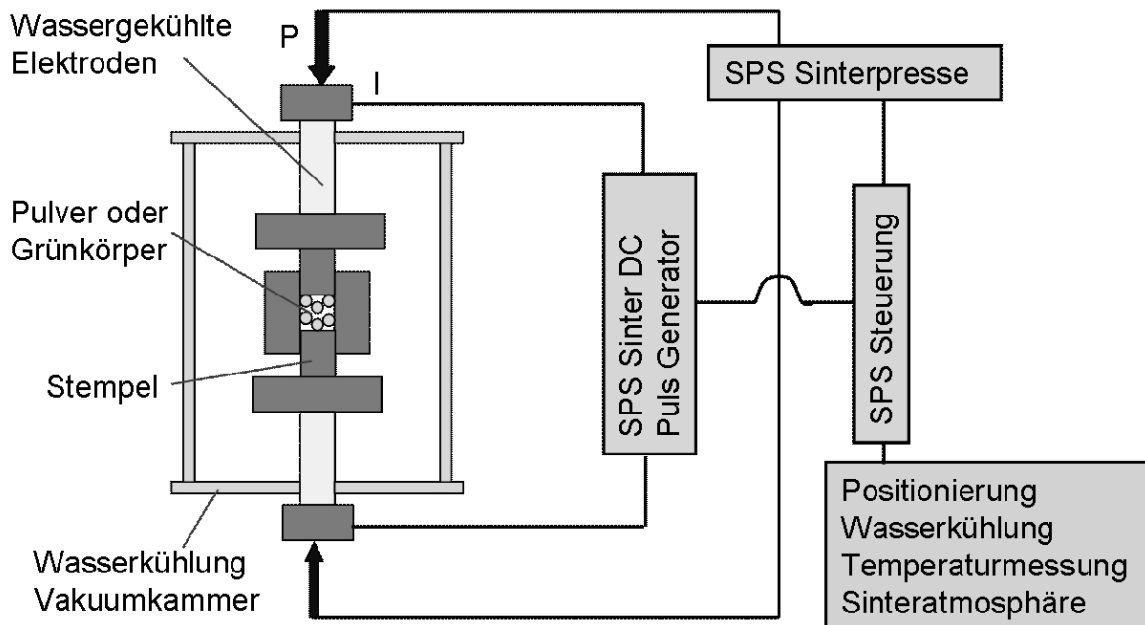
Wassergekühlte Elektroden

P

I

SPS Sinterpresse

Pulver oder Grünkörper

Stempel

SPS Sinter DC Puls Generator

SPS Steuerung

Wasserkühlung Vakuumkammer

Positionierung
Wasserkühlung
Temperaturmessung
Sinteratmosphäre